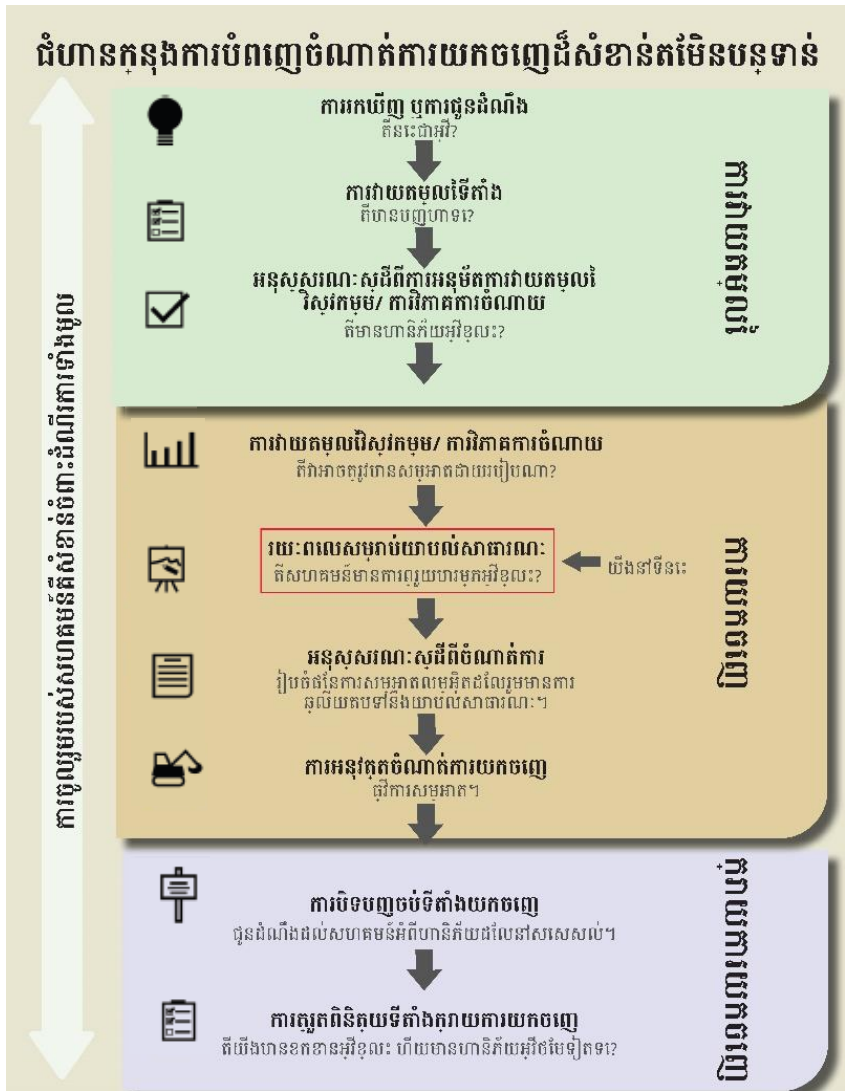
ជំហានក្នុងការបំពេញចំណាត់ការយកចេញដ៏សំខាន់តម្រែមិនបន្ទាន់

ការចូលរួមរបស់សហគមន៍ដ៏សំខាន់ចំពោះដំណើរការទាំងមូល

ការរកឃើញ ឬការជូនដំណឹង
តើនេះជាអ្វី?

ការវាយតម្លៃទីតាំង
តើមានបញ្ហាទេ?

អនុស្សរណៈស្តីពីការអនុម័តការវាយតម្លៃវិស្វកម្ម/ ការវិភាគការចំណាយ
តើមានហានិភ័យអ្វីខ្លះ?

ការវាយតម្លៃ

ការវាយតម្លៃវិស្វកម្ម/ ការវិភាគការចំណាយ
តើវាអាចត្រូវបានសម្អាតដោយរបៀបណា?

រយៈពេលសម្រាប់យោបល់សាធារណៈ
តើសហគមន៍មានការព្រួយបារម្ភអ្វីខ្លះ?

យើងនៅទីនេះ

អនុស្សរណៈស្តីពីចំណាត់ការ
រៀបចំផែនការសម្អាតចុងក្រោយដែលរួមមានការឆ្លើយតបទៅនឹងយោបល់សាធារណៈ។

ការអនុវត្តចំណាត់ការយកចេញ
ធ្វើការសម្អាត។

ការយកចេញ

ការបិទបញ្ចប់ទីតាំងយកចេញ
ជូនដំណឹងដល់សហគមន៍អំពីហានិភ័យដែលនៅសេសសល់។

ការត្រួតពិនិត្យទីតាំងក្រោយការយកចេញ
តើយើងបានខកខានអ្វីខ្លះ ហើយមានហានិភ័យអ្វីថ្មីទៀតទេ?

ក្រោយការយកចេញ